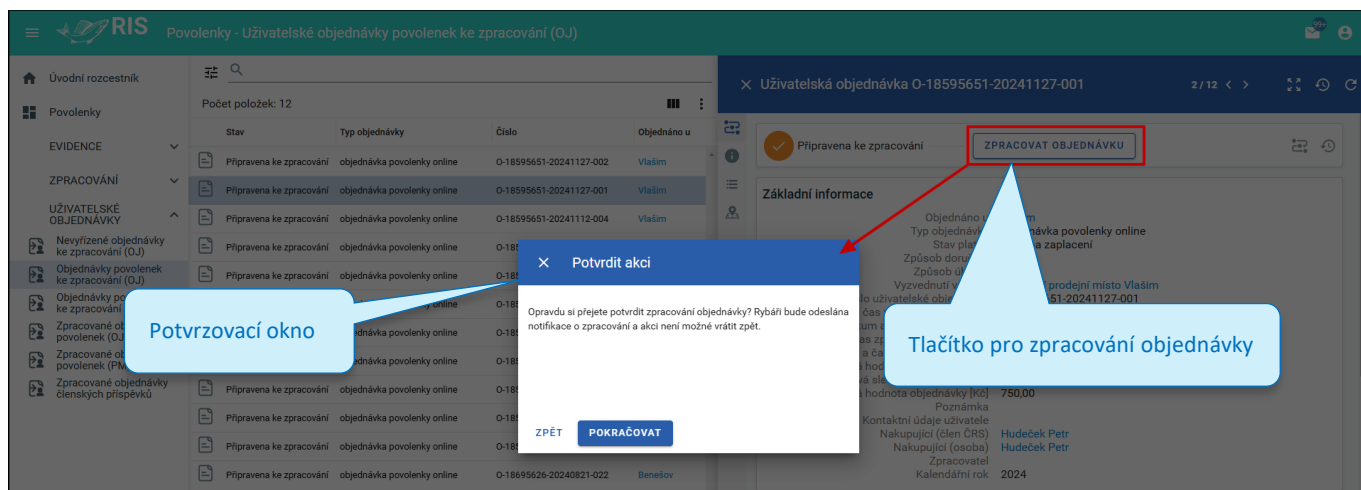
RIS Povolenky - Uživatelské objednávky povolenek ke zpracování (OJ)

99+

Úvodní rozcestník
Povolenky
EVIDENCE
ZPRACOVÁNÍ
UŽIVATELSKÉ OBJEDNÁVKY
Nevyřízené objednávky ke zpracování (OJ)
Objednávky povolenek ke zpracování (OJ)
Objednávky po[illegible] ke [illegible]
Zpracované ob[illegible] povolenek (OJ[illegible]
Zpracované ob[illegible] povolenek (PM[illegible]
Zpracované objednávky členských příspěvků

Počet položek: 12

| Stav | Typ objednávky | Číslo | Objednáno u |
|---|---|---|---|
| Připravena ke zpracování | objednávka povolenky online | O-18595651-20241127-002 | Vlašim |
| Připravena ke zpracování | objednávka povolenky online | O-18595651-20241127-001 | Vlašim |
| Připravena ke zpracování | objednávka povolenky online | O-18595651-20241112-004 | Vlašim |
| Připravena ke zpracování | objednávka povolenky online | O-185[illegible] | |
| Připravena ke zpracování | objednávka povolenky online | O-185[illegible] | |
| | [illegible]ávka povolenky online | O-185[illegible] | |
| | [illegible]ávka povolenky online | O-185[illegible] | |
| | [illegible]ávka povolenky online | O-185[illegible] | |
| Připravena ke zpracování | objednávka povolenky online | O-185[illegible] | |
| Připravena ke zpracování | objednávka povolenky online | O-185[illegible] | |
| Připravena ke zpracování | objednávka povolenky online | O-185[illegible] | |
| Připravena ke zpracování | objednávka povolenky online | O-18695626-20240821-022 | Benešov |

Uživatelská objednávka O-18595651-20241127-001
2 / 12

Připravena ke zpracování
ZPRACOVAT OBJEDNÁVKU

Základní informace
Objednáno u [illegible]m
Typ objednávk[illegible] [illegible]návka povolenky online
Stav pla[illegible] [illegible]a zaplacení
Způsob doru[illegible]
Způsob u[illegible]
Vyzvednutí v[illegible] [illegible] prodejní místo Vlašim
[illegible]lo uživatelské obje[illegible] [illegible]51-20241127-001
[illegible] hodnota objednávky [Kč] 750,00
Poznámka
Kontaktní údaje uživatele
Nakupující (člen ČRS) Hudeček Petr
Nakupující (osoba) Hudeček Petr
Zpracovatel
Kalendářní rok 2024

Potvrdit akci
Opravdu si přejete potvrdit zpracování objednávky? Rybáři bude odeslána notifikace o zpracování a akci není možné vrátit zpět.
ZPĚT
POKRAČOVAT

Potvrzovací okno

Tlačítko pro zpracování objednávky